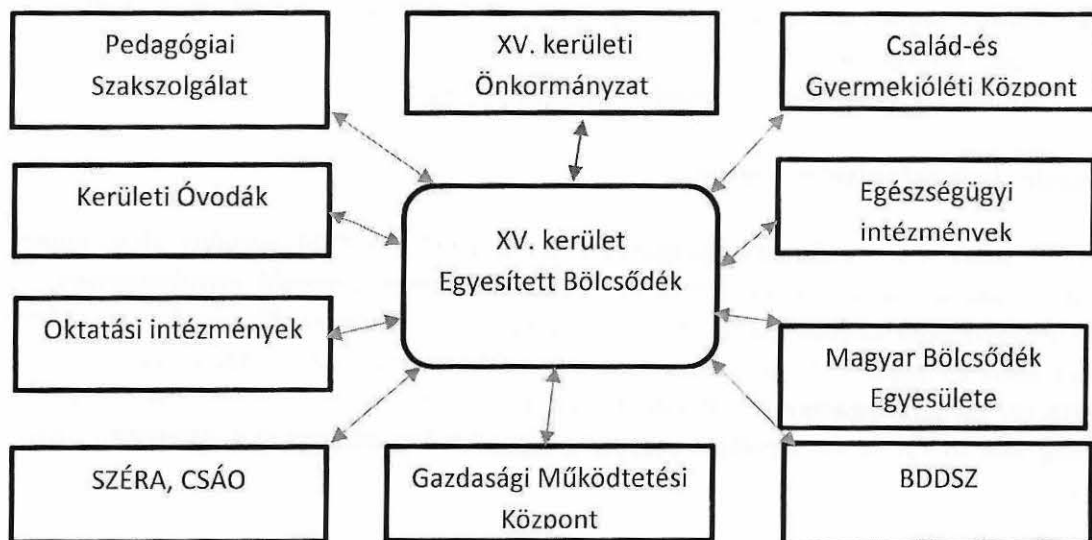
Pedagógiai Szakszolgálat

XV. kerületi Önkormányzat

Család-és Gyermekjóléti Központ

Kerületi Óvodák

XV. kerület Egyesített Bölcsődék

Egészségügyi intézmények

Oktatási intézmények

Magyar Bölcsődék Egyesülete

SZÉRA, CSÁO

Gazdasági Működtetési Központ

BDDSZ